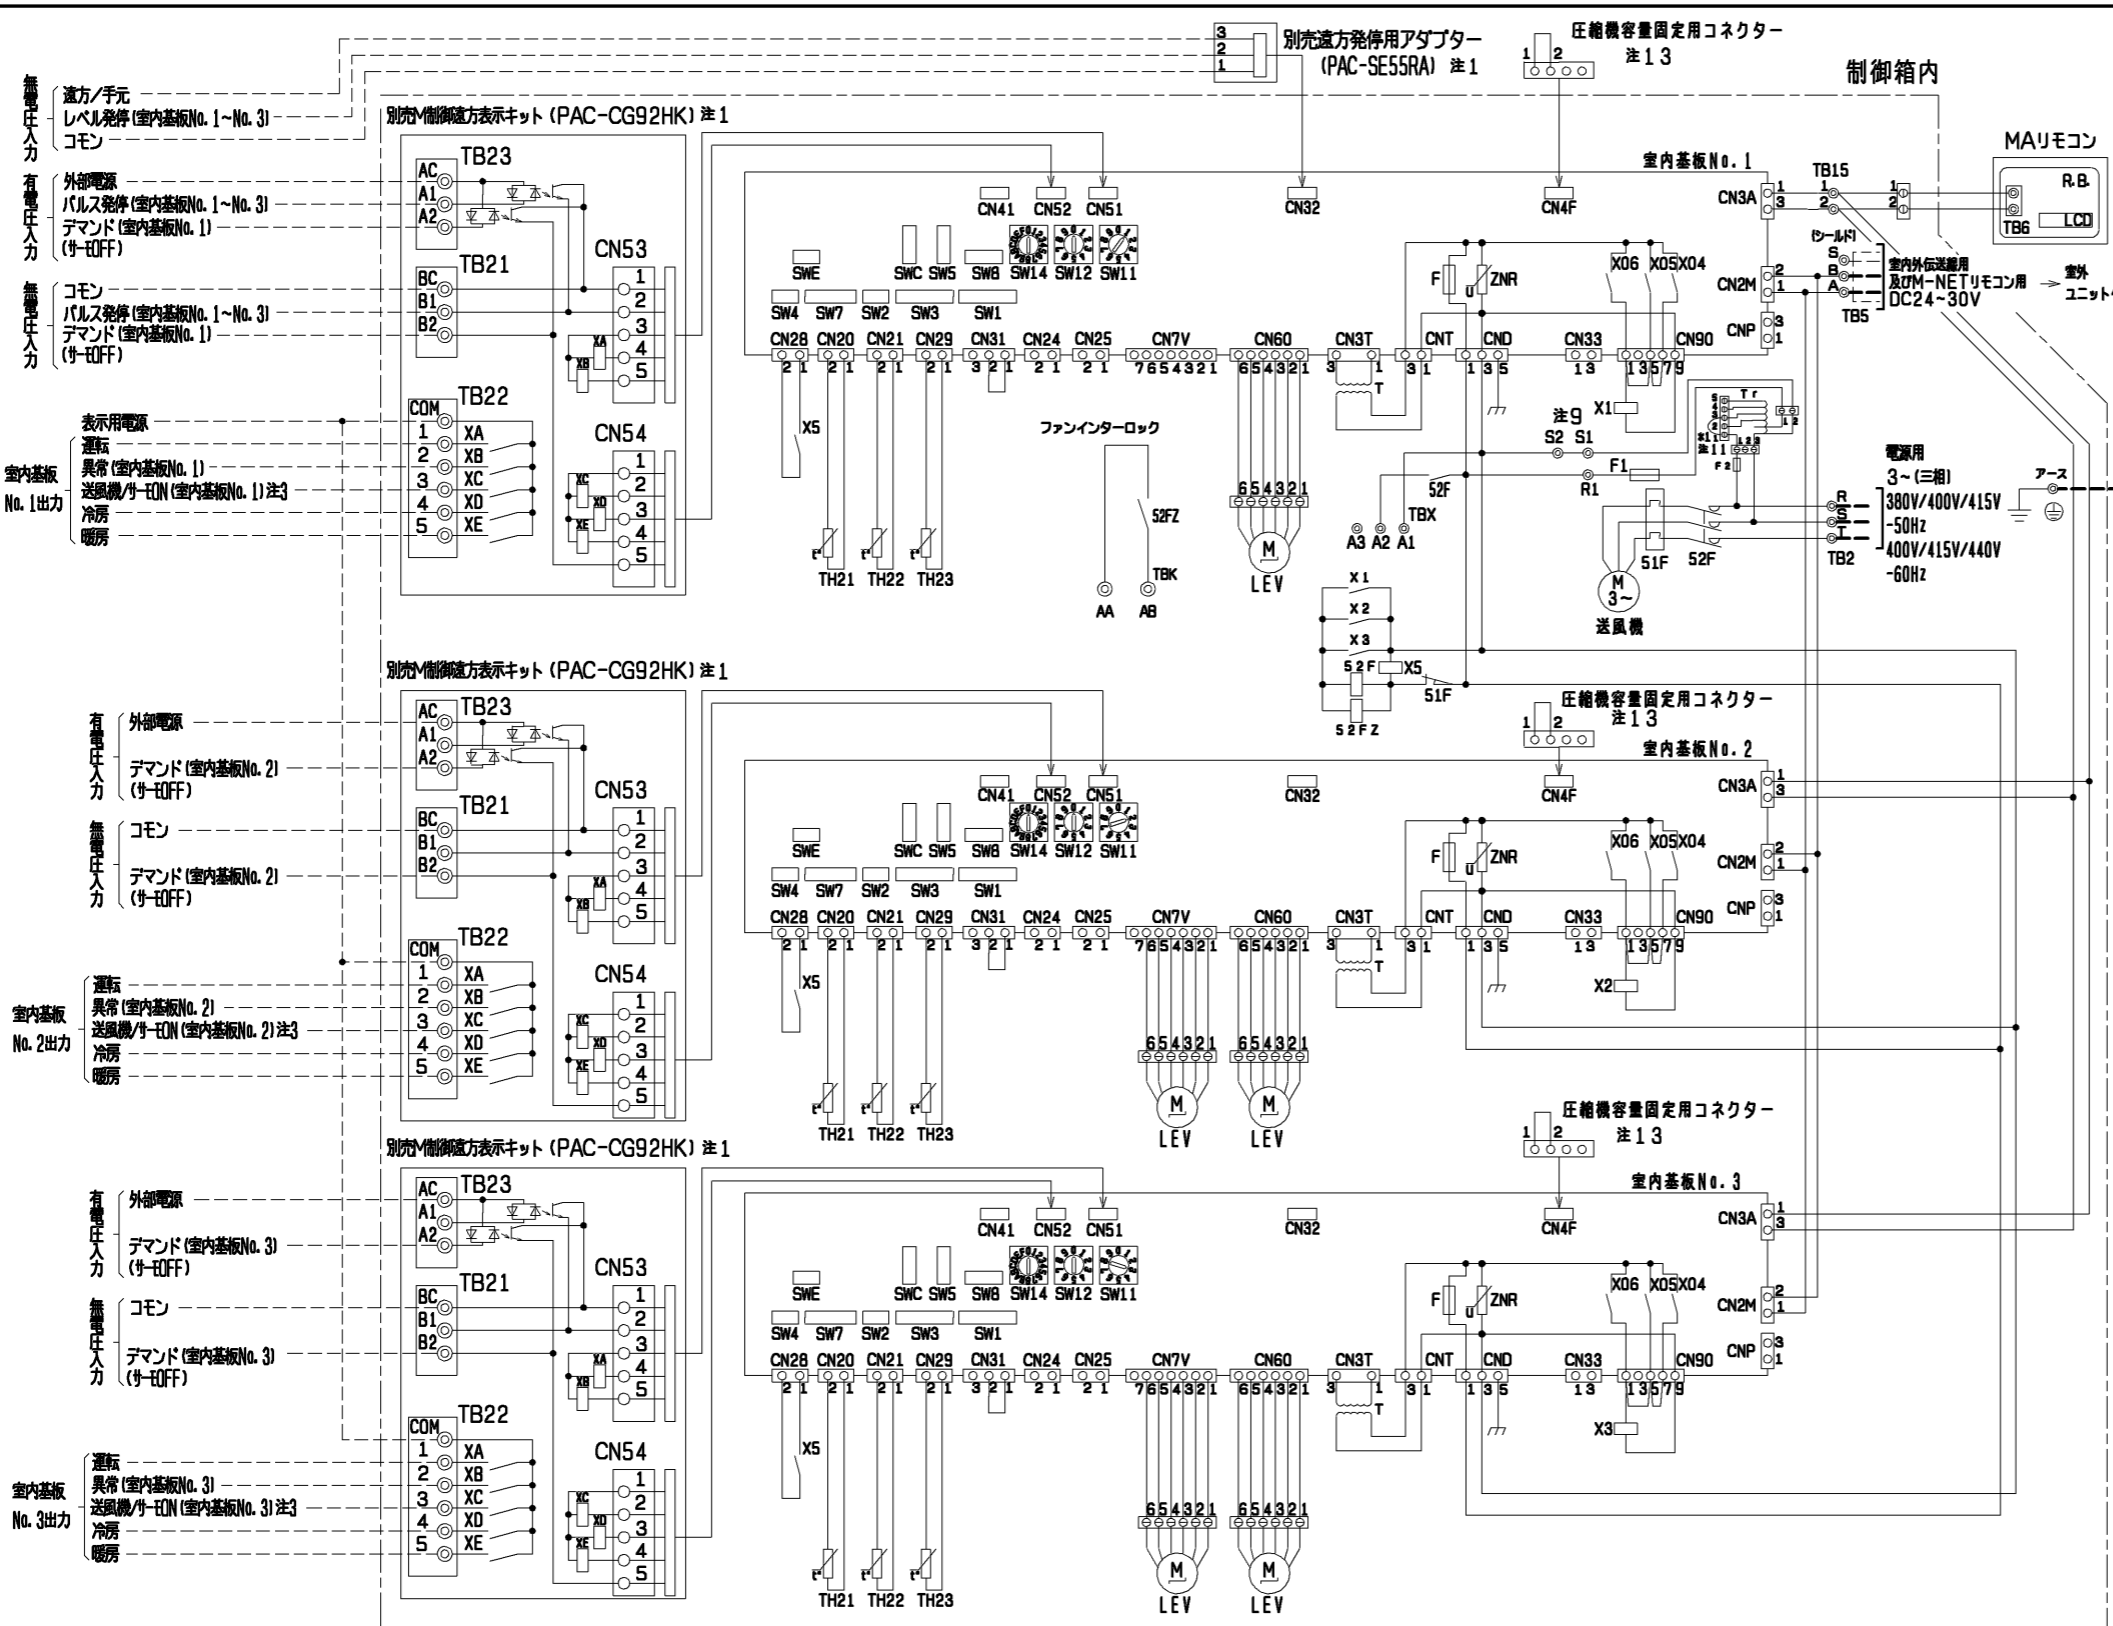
3
2
1
別売遠方発停用アダプター
(PAC-SE55RA) 注1

圧縮機容量固定用コネクター
1 2
注13

制御箱内

無電圧入力
遠方/手元
レベル発停(室内基板No. 1~No. 3)
コモン

別売M制御遠方表示キット (PAC-CG92HK) 注1

MAリモコン
R.B.
TB6
LCD

室内基板No. 1
TB15

有電圧入力
外部電源
パルス発停(室内基板No. 1~No. 3)
デマンド(室内基板No. 1)
(サーモOFF)

AC A1 A2 TB23
CN41 CN52 CN51 CN32 CN4F CN3A

無電圧入力
コモン
パルス発停(室内基板No. 1~No. 3)
デマンド(室内基板No. 1)
(サーモOFF)

BC B1 B2 TB21 CN53
SWE SWC SW5 SW8 SW14 SW12 SW11
SW4 SW7 SW2 SW3 SW1
F ZNR X06 X05 X04
CN2M
(シールド)
S B A
室内外伝送線用
及びM-NETリモコン用
DC24~30V
室外ユニット
TB5
CNP

CN28 CN20 CN21 CN29 CN31 CN24 CN25 CN7V CN60 CN3T CNT CND CN33 CN90

室内基板No. 1出力
表示用電源
運転
異常(室内基板No. 1)
送風機/サーモON(室内基板No. 1)注3
冷房
暖房

COM TB22 XA XB XC XD XE
CN54
X5
ファンインターロック
注9
S2 S1
X1
Tr
F1
R1
52F
TBX
A3 A2 A1
52FZ
TBK
AA AB
LEV
TH21 TH22 TH23

電源用
3~(三相)
380V/400V/415V
-50Hz
400V/415V/440V
-60Hz
R S T
TB2
アース
51F 52F
M 3~
送風機

X1 X2 X3 52F X5 51F 52FZ

別売M制御遠方表示キット (PAC-CG92HK) 注1

圧縮機容量固定用コネクター
注13
室内基板No. 2

有電圧入力
外部電源
デマンド(室内基板No. 2)
(サーモOFF)

無電圧入力
コモン
デマンド(室内基板No. 2)
(サーモOFF)

室内基板No. 2出力
運転
異常(室内基板No. 2)
送風機/サーモON(室内基板No. 2)注3
冷房
暖房

X2
LEV LEV
TH21 TH22 TH23

別売M制御遠方表示キット (PAC-CG92HK) 注1

圧縮機容量固定用コネクター
注13
室内基板No. 3

有電圧入力
外部電源
デマンド(室内基板No. 3)
(サーモOFF)

無電圧入力
コモン
デマンド(室内基板No. 3)
(サーモOFF)

室内基板No. 3出力
運転
異常(室内基板No. 3)
送風機/サーモON(室内基板No. 3)注3
冷房
暖房

X3
LEV LEV
TH21 TH22 TH23